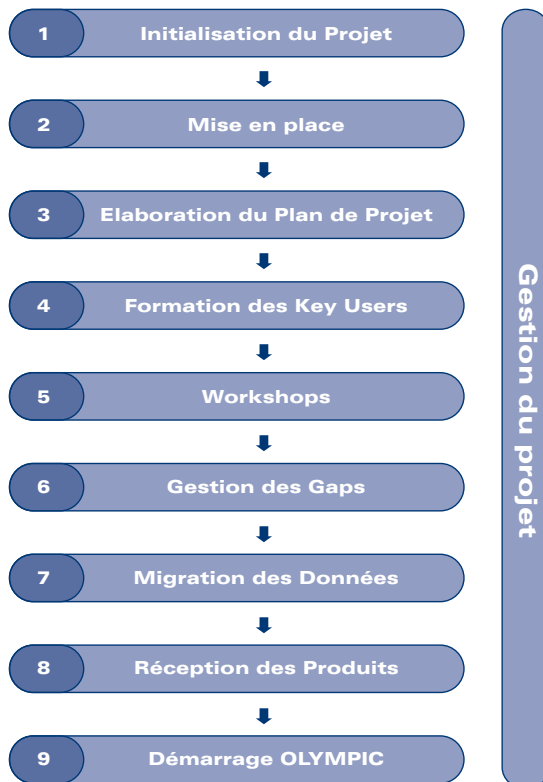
1 Initialisation du Projet

2 Mise en place

3 Elaboration du Plan de Projet

4 Formation des Key Users

5 Workshops

6 Gestion des Gaps

7 Migration des Données

8 Réception des Produits

9 Démarrage OLYMPIC

Gestion du projet